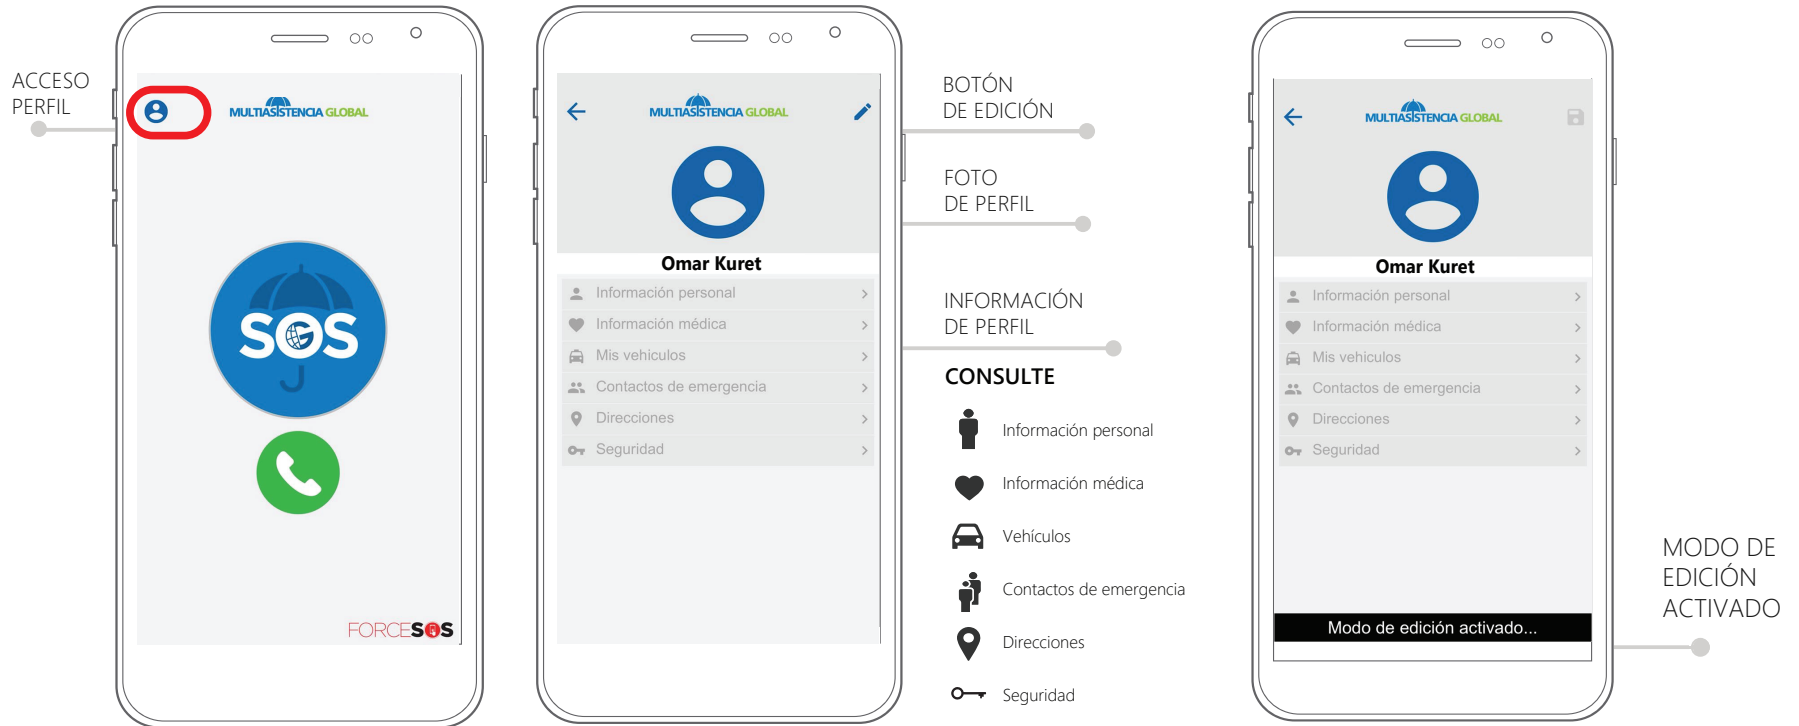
ACCESO
PERFIL

MULTIASISTENCIA GLOBAL

SOS

FORCESOS

MULTIASISTENCIA GLOBAL

Omar Kuret

Información personal
Información médica
Mis vehículos
Contactos de emergencia
Direcciones
Seguridad

BOTÓN
DE EDICIÓN

FOTO
DE PERFIL

INFORMACIÓN
DE PERFIL

CONSULTE

Información personal
Información médica
Vehículos
Contactos de emergencia
Direcciones
Seguridad

MULTIASISTENCIA GLOBAL

Omar Kuret

Información personal
Información médica
Mis vehículos
Contactos de emergencia
Direcciones
Seguridad

Modo de edición activado...

MODO DE
EDICIÓN
ACTIVADO